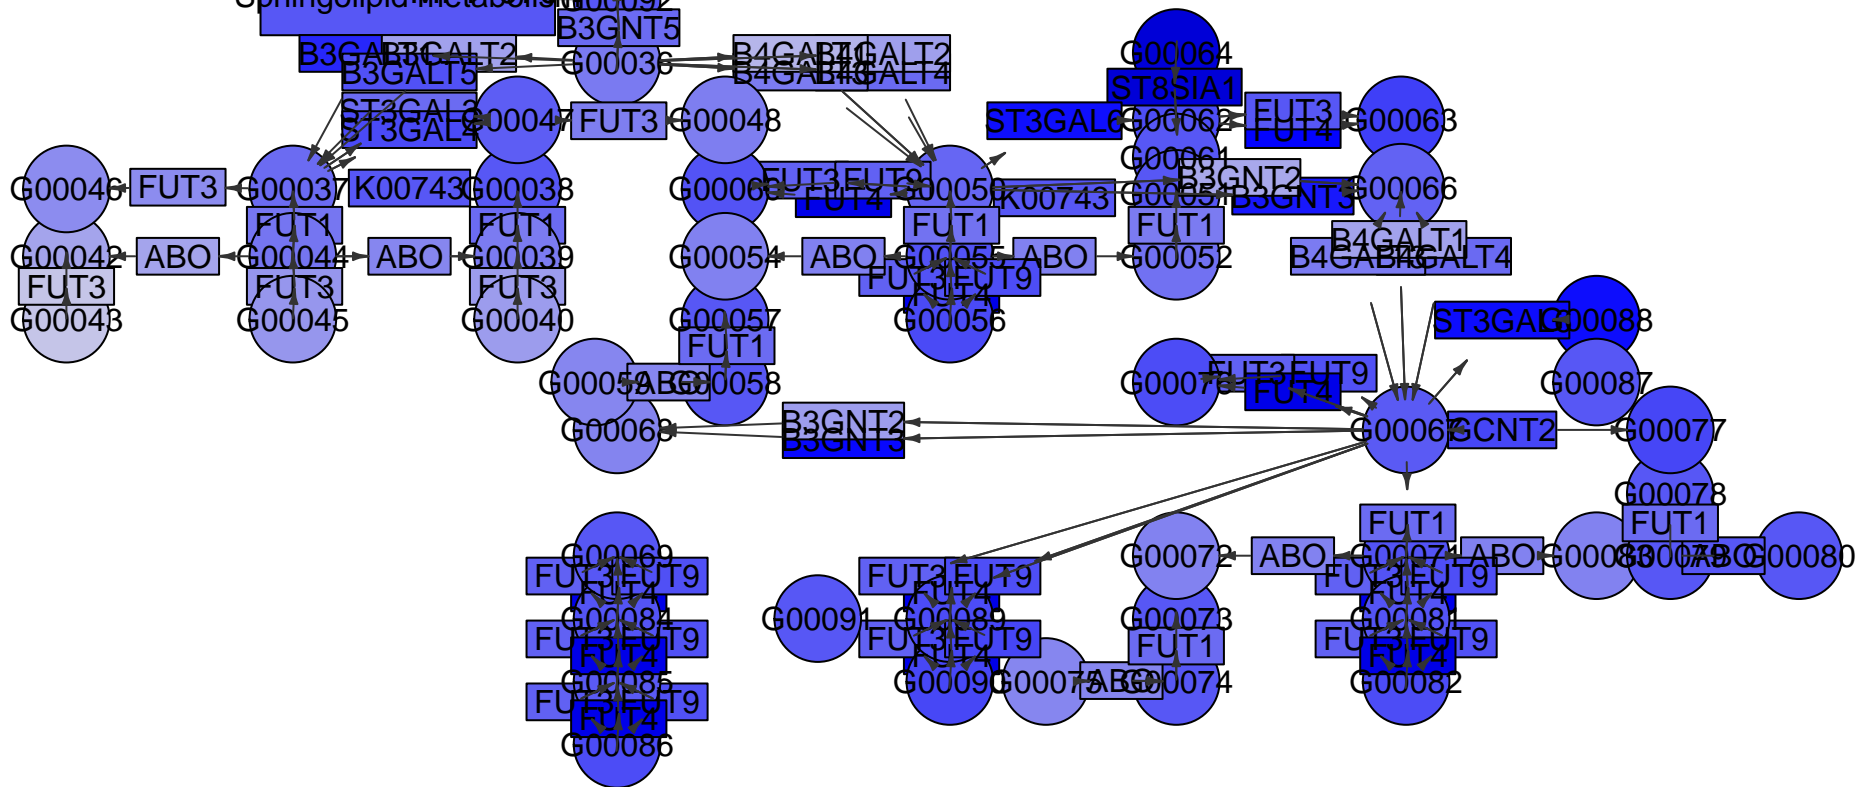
Sphingolipid metabolism
G00092
B3GNT5
B3GALT1
B3GALT2
G00036
B4GALT1
B4GALT2
B4GALT3
B4GALT4
B3GALT5
ST3GAL3
ST3GAL4
G00047
FUT3
G00048
G00064
ST8SIA1
ST3GAL6
G00062
FUT3
FUT4
G00063
G00061
G00046
FUT3
G00037
K00743
G00038
G00060
FUT3
FUT9
FUT4
G00050
K00743
G00051
B3GNT2
B3GNT3
G00066
FUT1
FUT1
FUT1
FUT1
G00042
ABO
G00044
ABO
G00039
G00054
ABO
G00055
ABO
G00052
B4GALT1
B4GALT3
B4GALT4
FUT3
FUT3
FUT3
FUT3
FUT9
FUT4
G00043
G00045
G00040
G00057
G00056
ST3GAL3
G00088
FUT1
G00059
ABO
G00058
G00076
FUT3
FUT9
FUT4
G00087
B3GNT2
B3GNT3
G00065
G00067
GCNT2
G00077
G00078
FUT1
G00069
FUT3
FUT9
FUT4
FUT3
FUT9
G00072
ABO
G00071
ABO
G00083
G00079
ABO
G00080
FUT3
FUT9
FUT4
G00084
G00091
G00089
G00073
G00081
FUT3
FUT9
FUT4
FUT3
FUT9
FUT1
FUT3
FUT9
FUT4
FUT4
G00085
G00090
G00075
ABO
G00074
G00082
FUT3
FUT9
FUT4
G00086